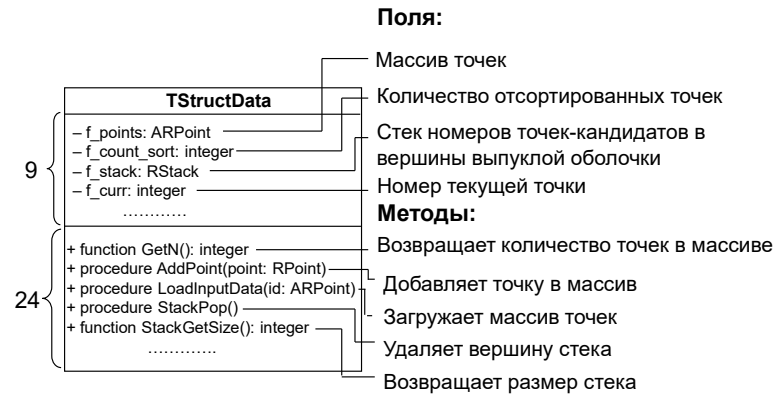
Поля:

Массив точек

TStructData

Количество отсортированных точек

– f_points: ARPoint
– f_count_sort: integer
– f_stack: RStack
– f_curr: integer
…………

Стек номеров точек-кандидатов в вершины выпуклой оболочки

Номер текущей точки

9

Методы:

+ function GetN(): integer
+ procedure AddPoint(point: RPoint)
+ procedure LoadInputData(id: ARPoint)
+ procedure StackPop()
+ function StackGetSize(): integer
………….

24

Возвращает количество точек в массиве

Добавляет точку в массив

Загружает массив точек

Удаляет вершину стека

Возвращает размер стека